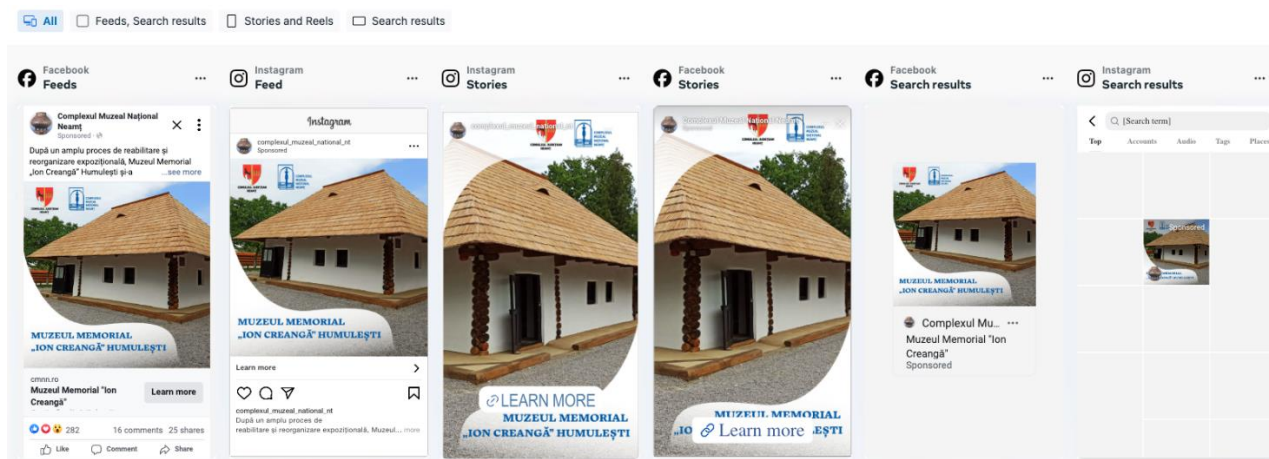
All Feeds, Search results Stories and Reels Search results

Facebook
Feeds

Complexul Muzeal Național Neamț
Sponsored

După un amplu proces de reabilitare și reorganizare expozițională, Muzeul Memorial „Ion Creangă" Humulești și-a ...see more

MUZEUL MEMORIAL „ION CREANGĂ" HUMULEȘTI

cmnn.ro
Muzeul Memorial "Ion Creangă"
Learn more

282 16 comments 25 shares
Like Comment Share

Instagram
Feed

Instagram
complexul_muzeal_national_nt
Sponsored

MUZEUL MEMORIAL „ION CREANGĂ" HUMULEȘTI

Learn more

complexul_muzeal_national_nt
După un amplu proces de reabilitare și reorganizare expozițională, Muzeul... more

Instagram
Stories

complexul_muzeal_national_nt

LEARN MORE
MUZEUL MEMORIAL „ION CREANGĂ" HUMULEȘTI

Facebook
Stories

Complexul Muzeal Național Neamț

Learn more
MUZEUL MEMORIAL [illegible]EȘTI

Facebook
Search results

MUZEUL MEMORIAL „ION CREANGĂ" HUMULEȘTI

Complexul Mu...
Muzeul Memorial "Ion Creangă"
Sponsored

Instagram
Search results

[Search term]
Top Accounts Audio Tags Places

Sponsored